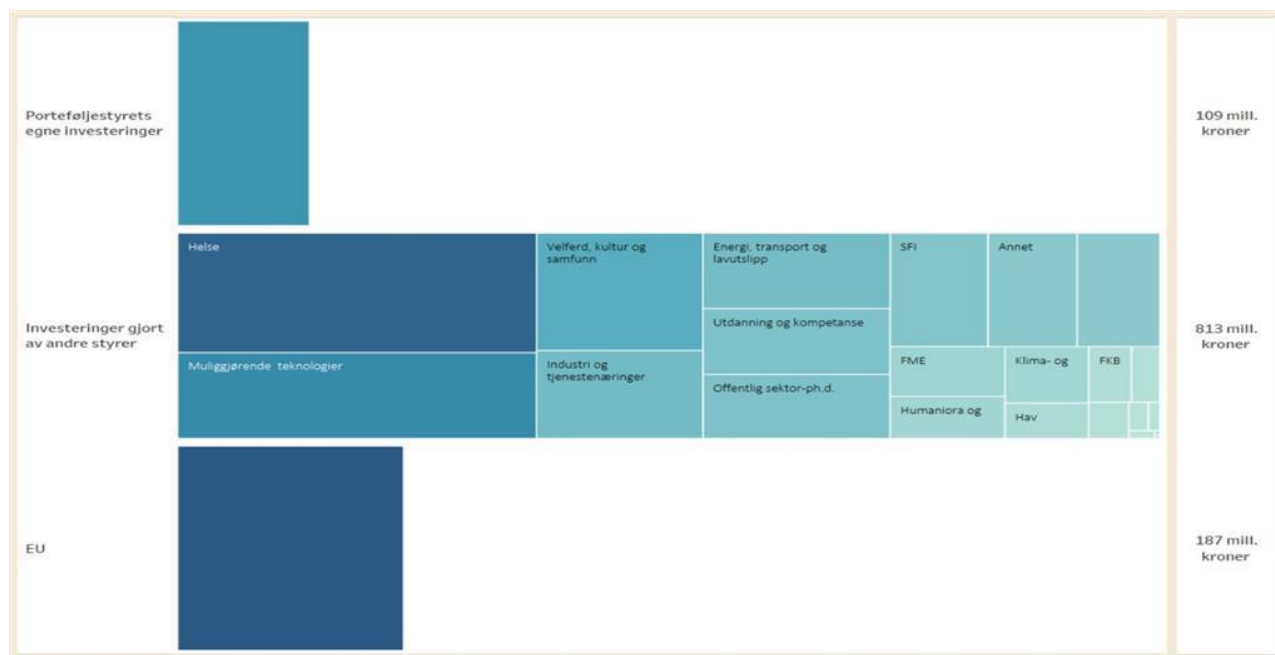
Porteføljestyrets egne investeringer

109 mill. kroner

Investeringer gjort av andre styrer

Helse

Velferd, kultur og samfunn

Energi, transport og lavutslipp

SFI

Annet

Utdanning og kompetanse

Mulliggjørende teknologier

Industri og tjenestenæringer

FME

Klima- og

FKB

Offentlig sektor-ph.d.

Humaniora og

Hav

813 mill. kroner

EU

187 mill. kroner